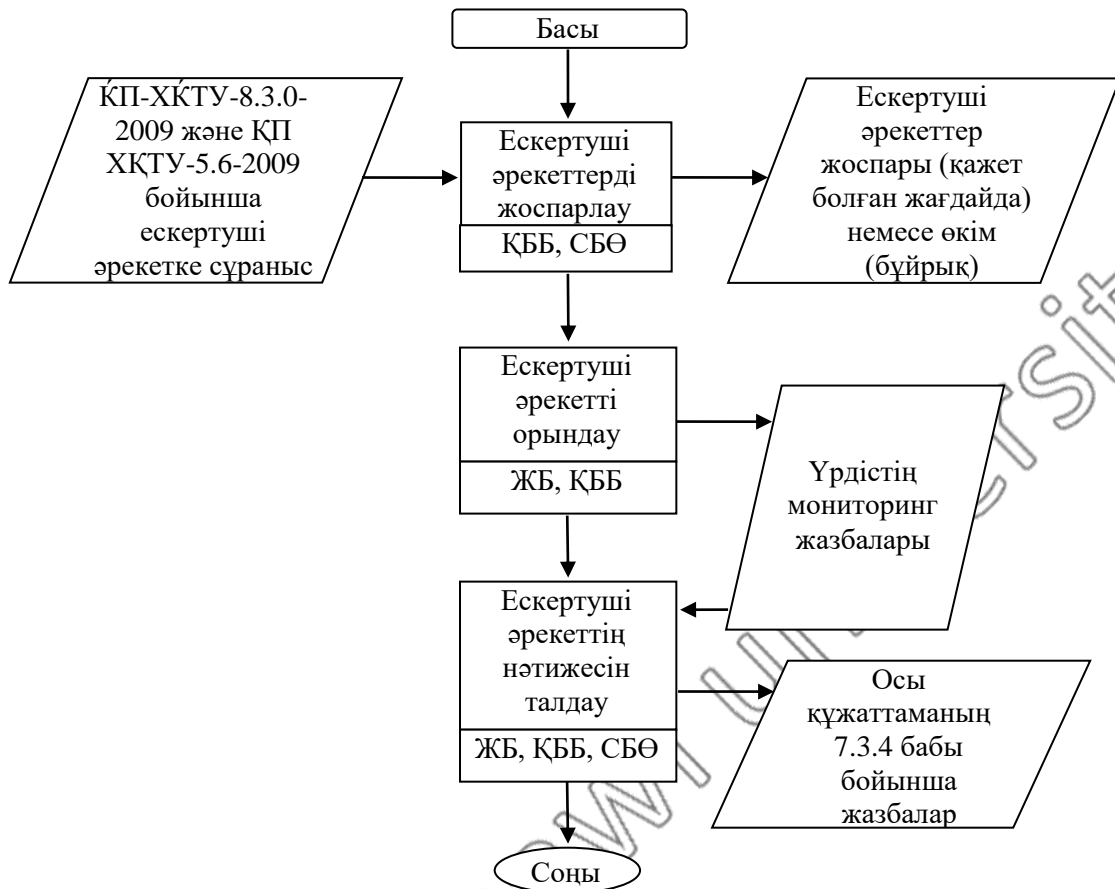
Басы

ҚП-ХҚТУ-8.3.0-2009 және ҚП ХҚТУ-5.6-2009 бойынша ескертуші әрекетке сұраныс

Ескертуші әрекеттерді жоспарлау
ҚББ, СБӨ

Ескертуші әрекеттер жоспары (қажет болған жағдайда) немесе өкім (бұйрық)

Ескертуші әрекетті орындау
ЖБ, ҚББ

Үрдістің мониторинг жазбалары

Ескертуші әрекеттің нәтижесін талдау
ЖБ, ҚББ, СБӨ

Осы құжаттаманың 7.3.4 бабы бойынша жазбалар

Соңы